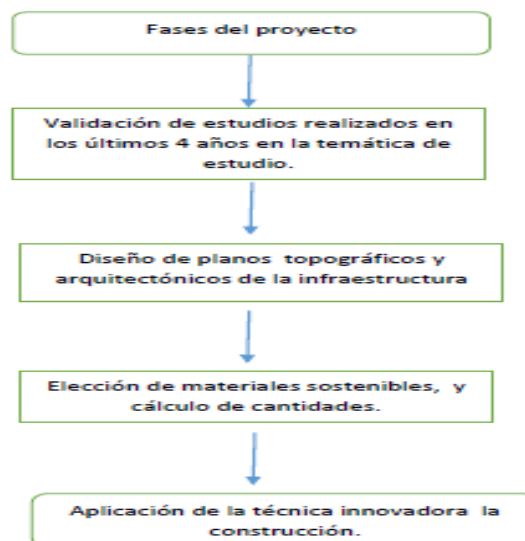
Fases del proyecto

Validación de estudios realizados en los últimos 4 años en la temática de estudio.

Diseño de planos topográficos y arquitectónicos de la infraestructura

Elección de materiales sostenibles, y cálculo de cantidades.

Aplicación de la técnica innovadora la construcción.